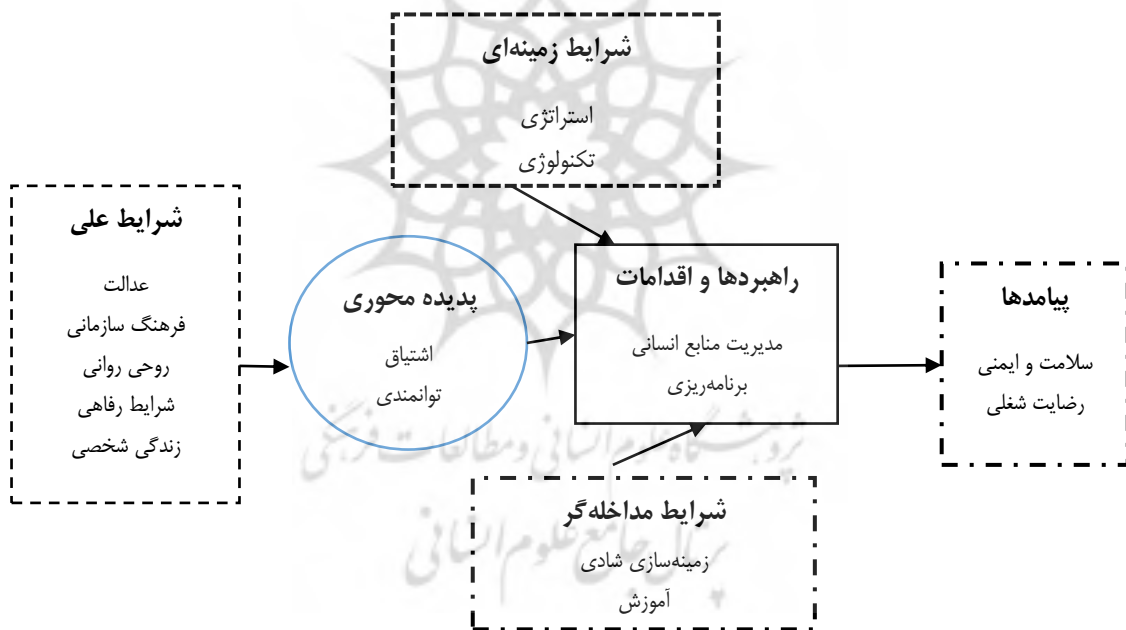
شرایط زمینه‌ای

استراتژی
تکنولوژی

شرایط علی

عدالت
فرهنگ سازمانی
روحی روانی
شرایط رفاهی
زندگی شخصی

پدیده محوری

اشتیاق
توانمندی

راهبردها و اقدامات

مدیریت منابع انسانی
برنامه‌ریزی

پیامدها

سلامت و ایمنی
رضایت شغلی

شرایط مداخله‌گر

زمینه‌سازی شادی
آموزش

پژوهشگاه علوم انسانی و مطالعات فرهنگی
پرتال جامع علوم انسانی